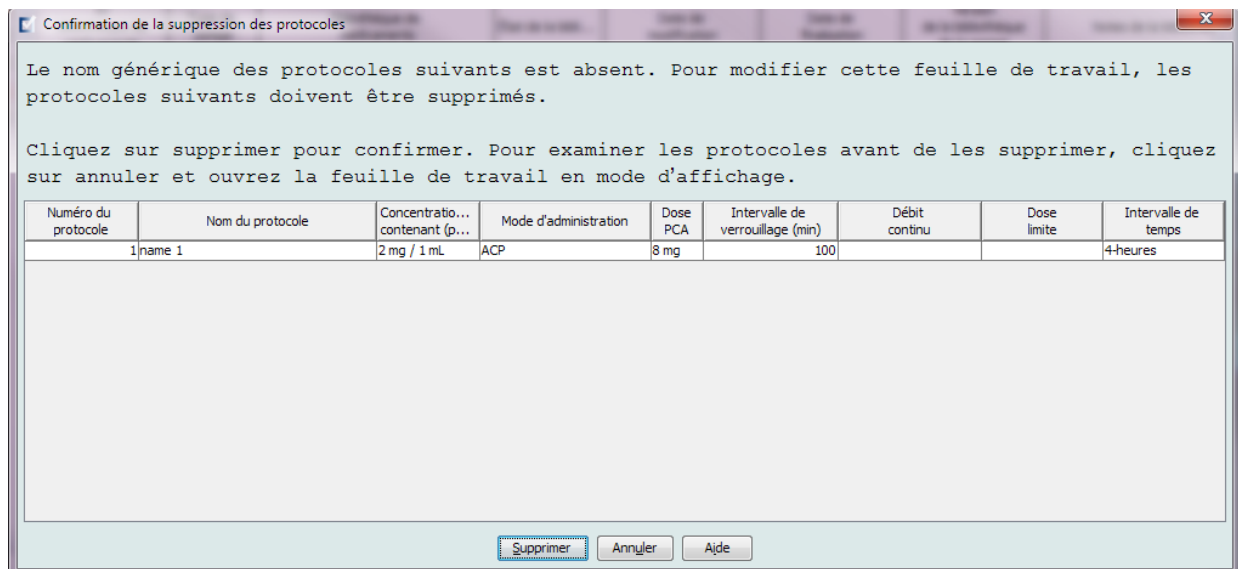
Confirmation de la suppression des protocoles

Le nom générique des protocoles suivants est absent. Pour modifier cette feuille de travail, les protocoles suivants doivent être supprimés.

Cliquez sur supprimer pour confirmer. Pour examiner les protocoles avant de les supprimer, cliquez sur annuler et ouvrez la feuille de travail en mode d'affichage.

| Numéro du protocole | Nom du protocole | Concentratio... contenant (p... | Mode d'administration | Dose PCA | Intervalle de verrouillage (min) | Débit continu | Dose limite | Intervalle de temps |
|---|---|---|---|---|---|---|---|---|
| 1 | name 1 | 2 mg / 1 mL | ACP | 8 mg | 100 | | | 4-heures |

Supprimer Annuler Aide